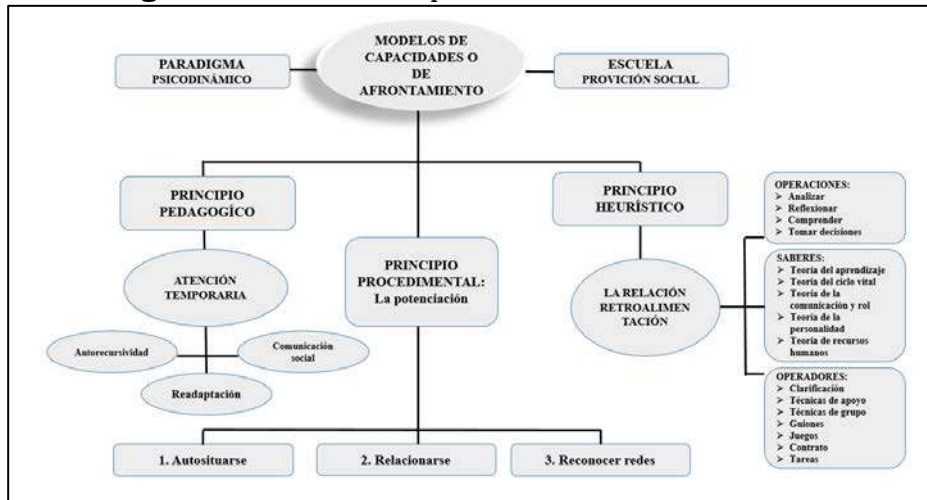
MODELOS DE CAPACIDADES O DE AFRONTAMIENTO

PARADIGMA PSICODINÁMICO

ESCUELA PROVICIÓN SOCIAL

PRINCIPIO PEDAGOGÍCO

PRINCIPIO HEURÍSTICO

ATENCIÓN TEMPORARIA

PRINCIPIO PROCEDIMENTAL: La potenciación

LA RELACIÓN RETROALIMENTACIÓN

Autorecursividad

Comunicación social

Readaptación

OPERACIONES:
➢ Analizar
➢ Reflexionar
➢ Comprender
➢ Tomar decisiones

SABERES:
➢ Teoría del aprendizaje
➢ Teoría del ciclo vital
➢ Teoría de la comunicación y rol
➢ Teoría de la personalidad
➢ Teoría de recursos humanos

OPERADORES:
➢ Clarificación
➢ Técnicas de apoyo
➢ Técnicas de grupo
➢ Guiones
➢ Juegos
➢ Contrato
➢ Tareas

1. Autosituarse

2. Relacionarse

3. Reconocer redes